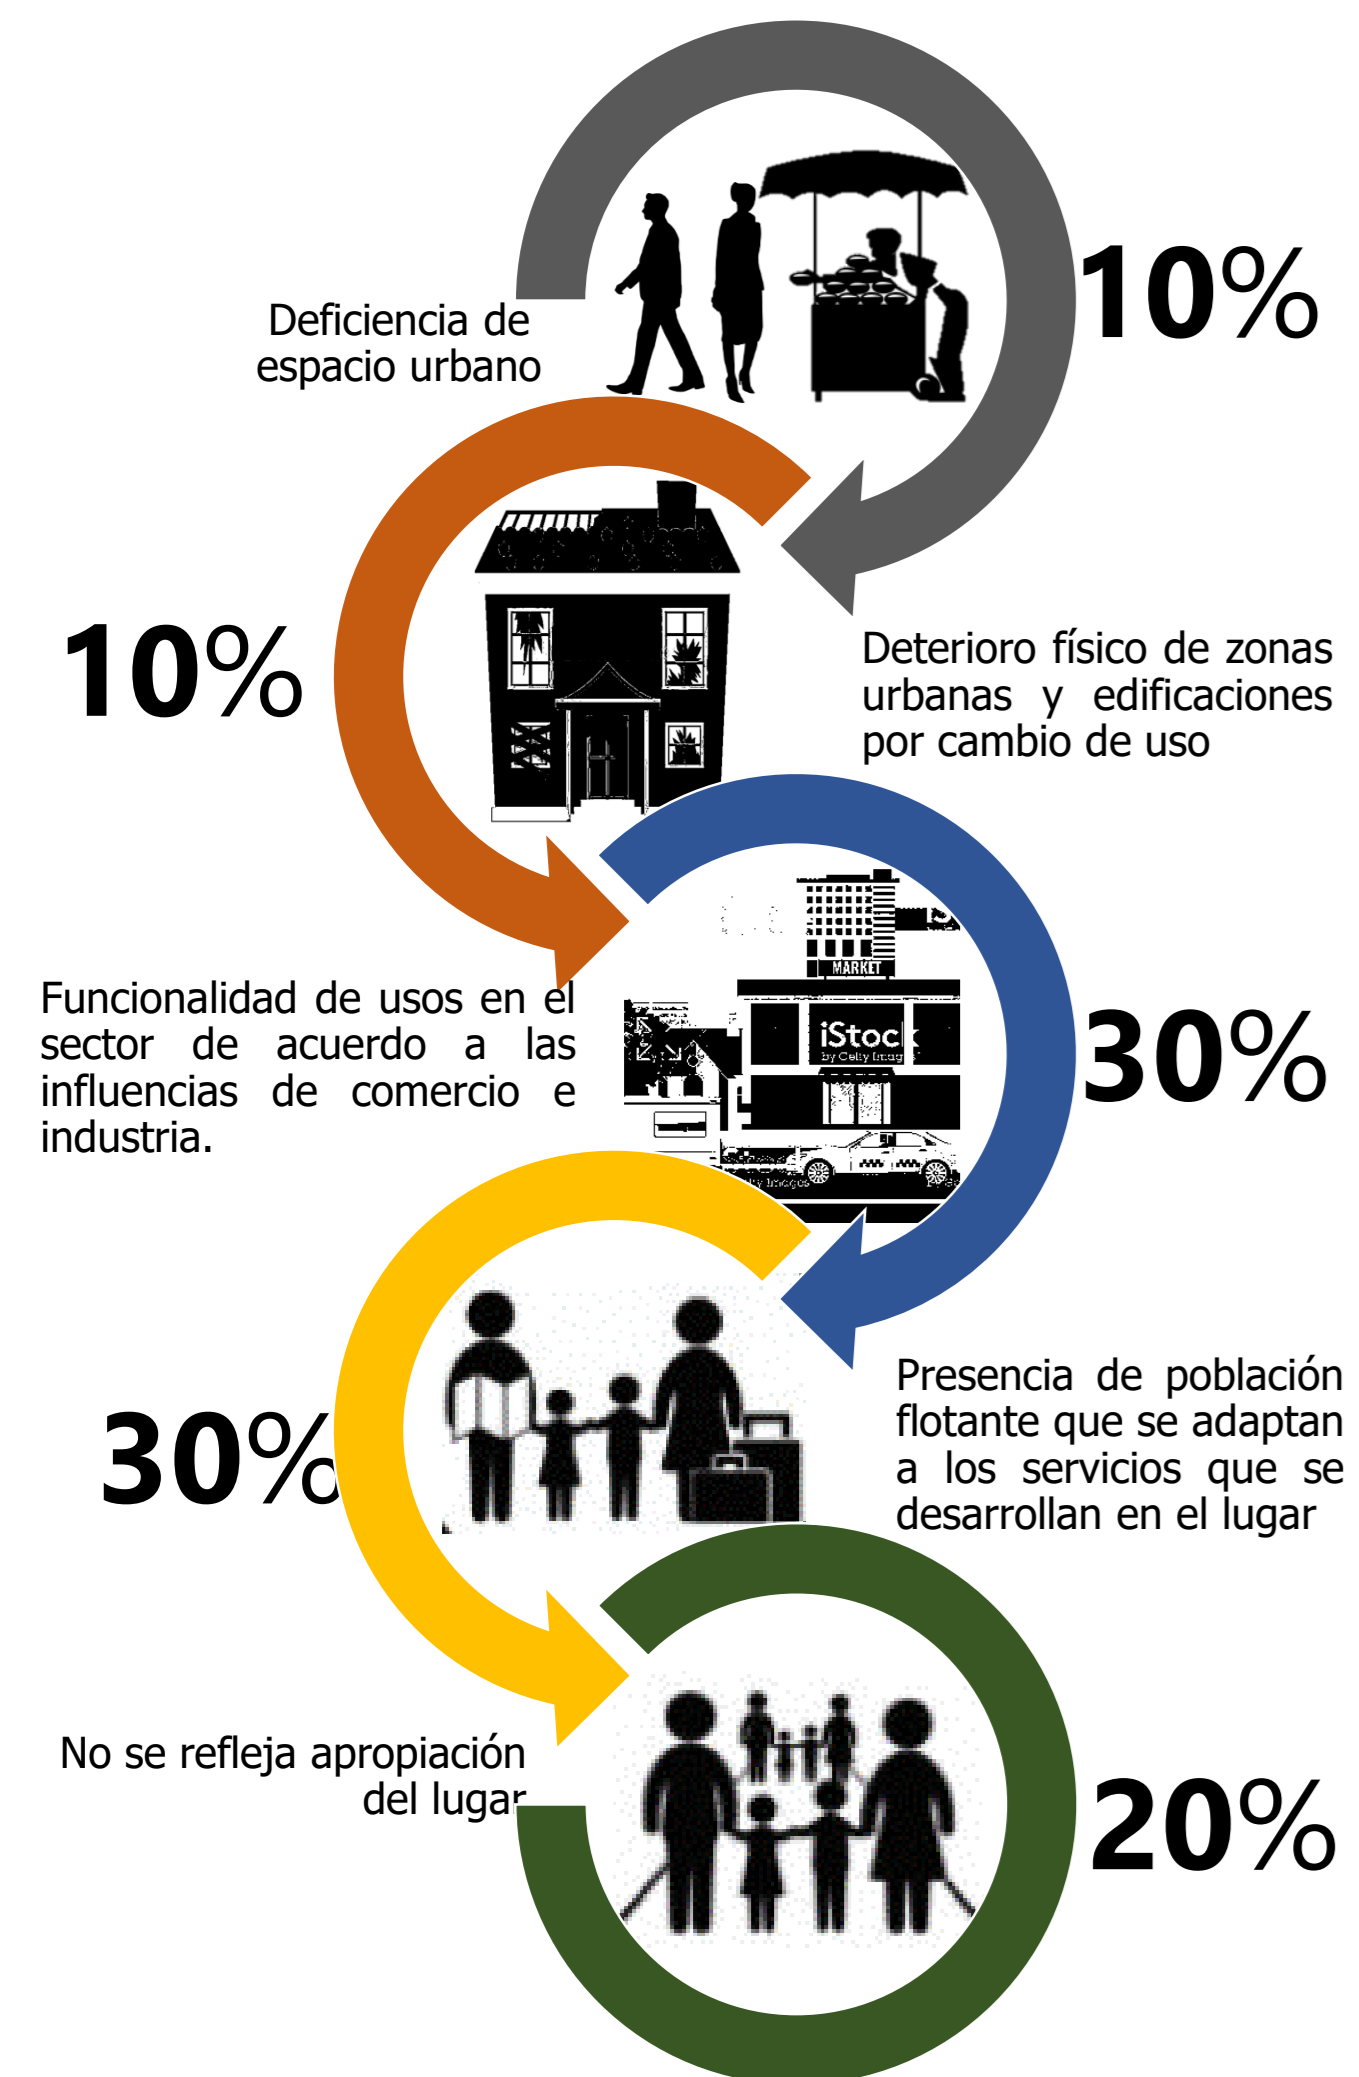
Deficiencia de espacio urbano

10%

10%

Deterioro físico de zonas urbanas y edificaciones por cambio de uso

MARKET

iStock
by Getty Images

Funcionalidad de usos en el sector de acuerdo a las influencias de comercio e industria.

30%

30%

Presencia de población flotante que se adaptan a los servicios que se desarrollan en el lugar

No se refleja apropiación del lugar

20%